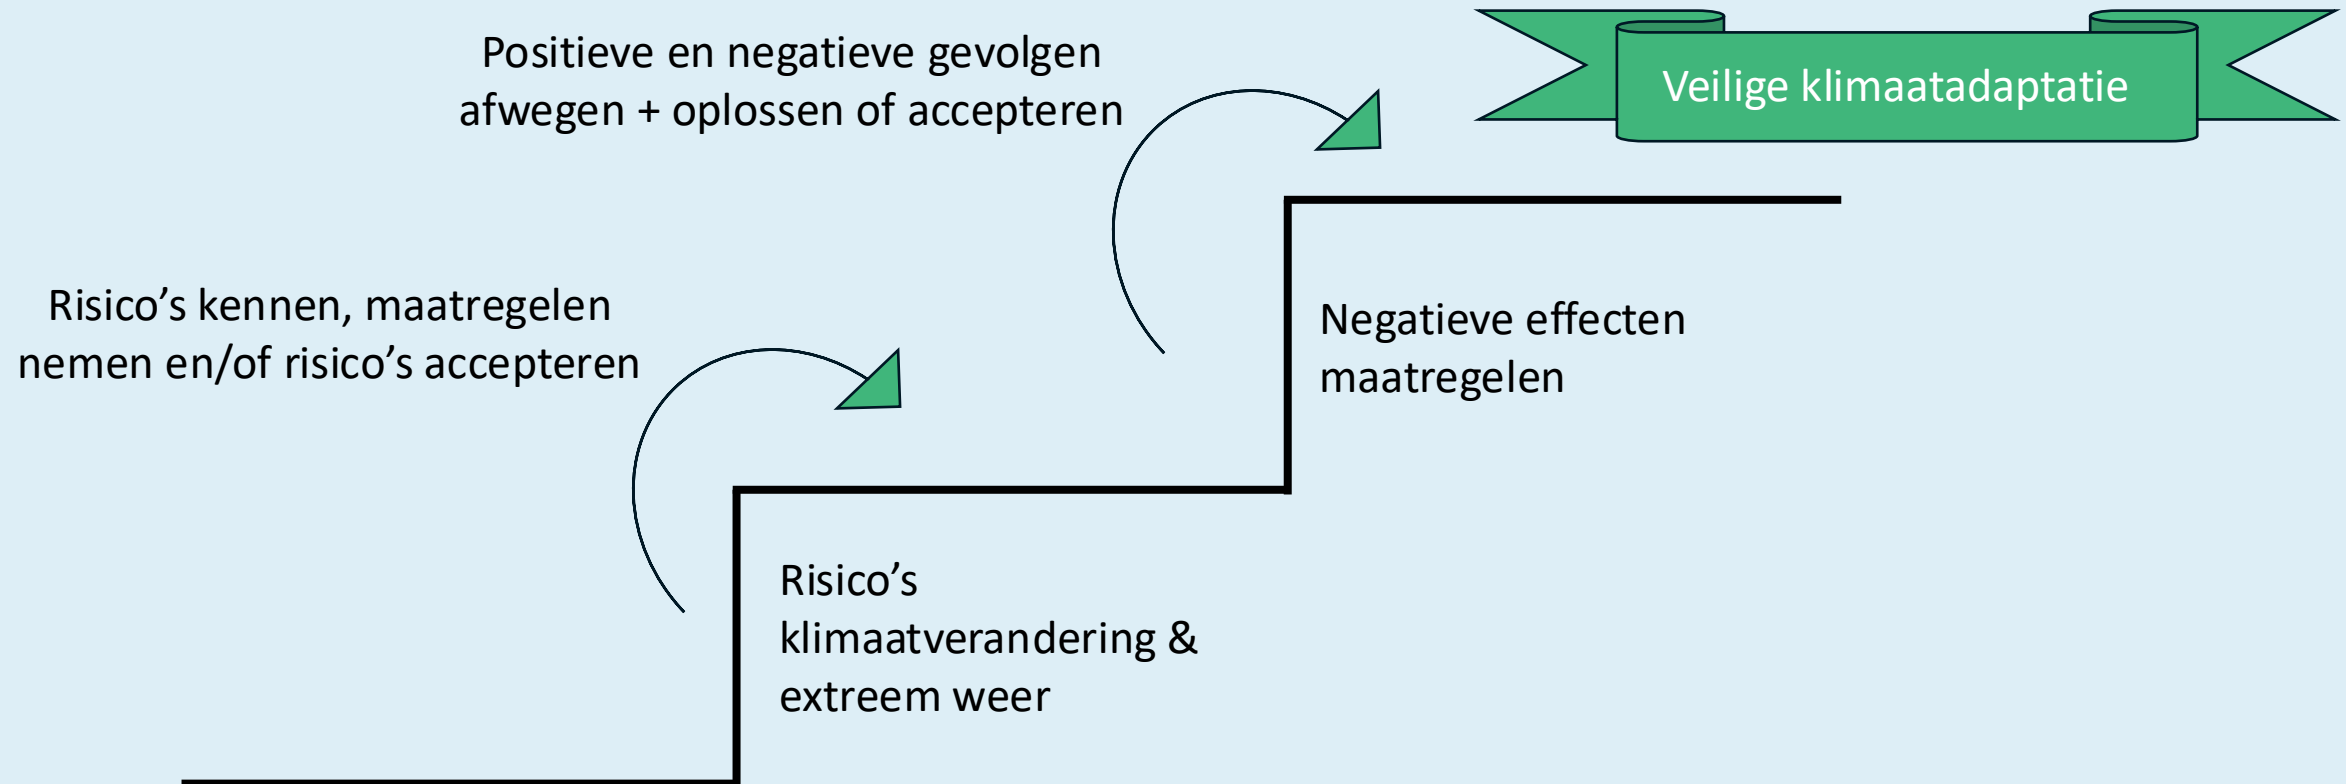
Positieve en negatieve gevolgen afwegen + oplossen of accepteren

Veilige klimaatadaptatie

Risico’s kennen, maatregelen nemen en/of risico’s accepteren

Negatieve effecten maatregelen

Risico’s klimaatverandering & extreem weer